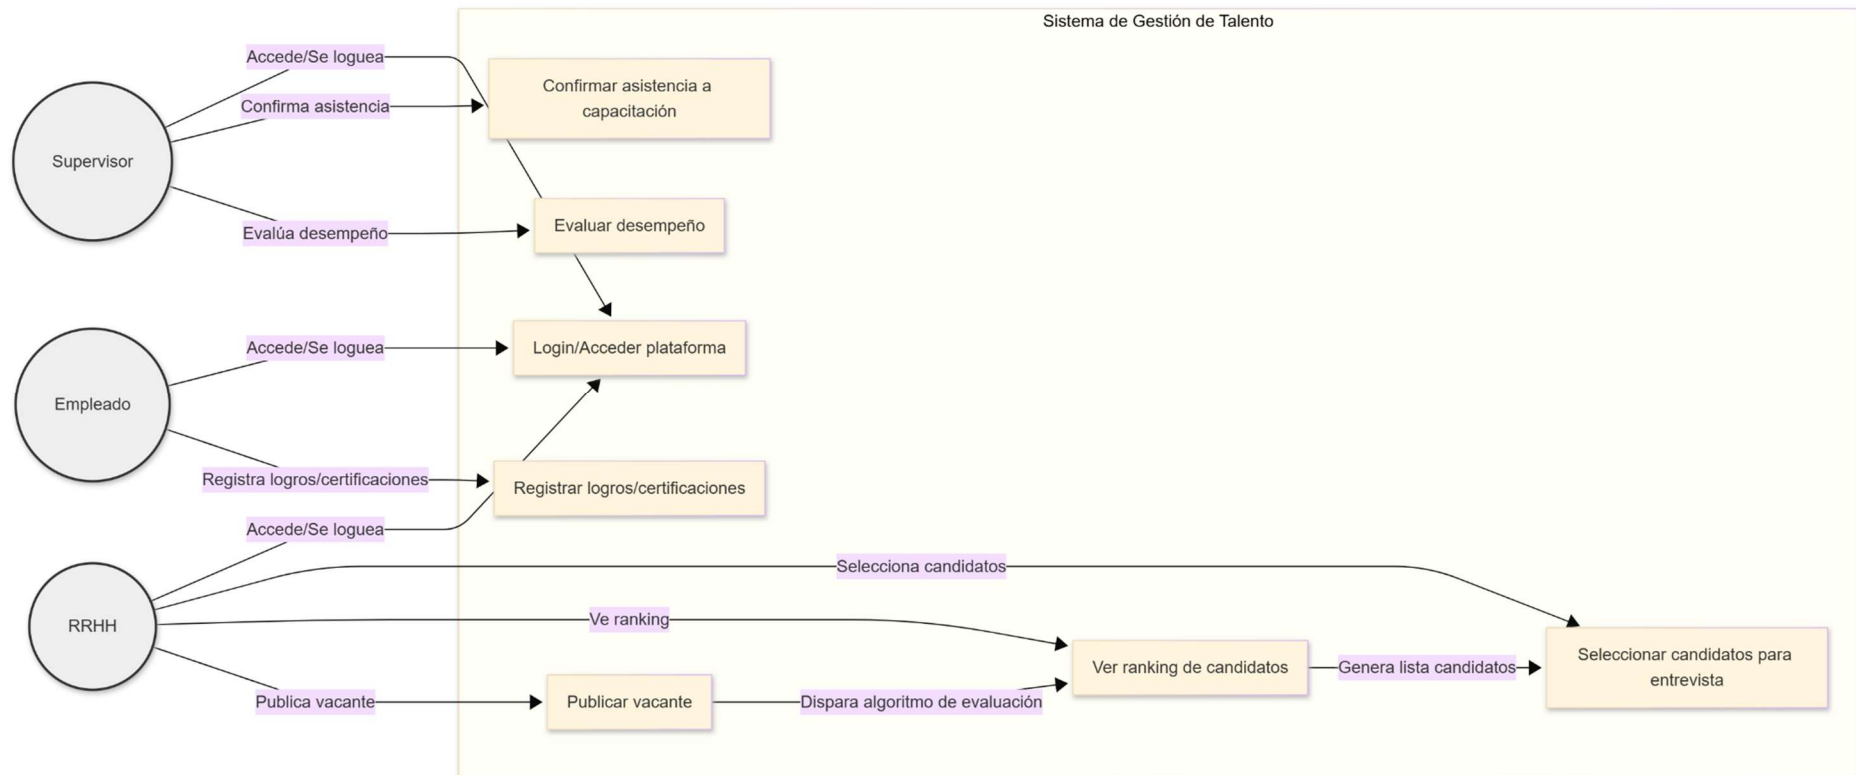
Sistema de Gestión de Talento

Supervisor

Accede/Se loguea

Confirma asistencia

Evalúa desempeño

Confirmar asistencia a capacitación

Evaluar desempeño

Empleado

Accede/Se loguea

Login/Acceder plataforma

Registra logros/certificaciones

Registrar logros/certificaciones

Accede/Se loguea

RRHH

Selecciona candidatos

Ve ranking

Ver ranking de candidatos

Genera lista candidatos

Seleccionar candidatos para entrevista

Publica vacante

Publicar vacante

Dispara algoritmo de evaluación